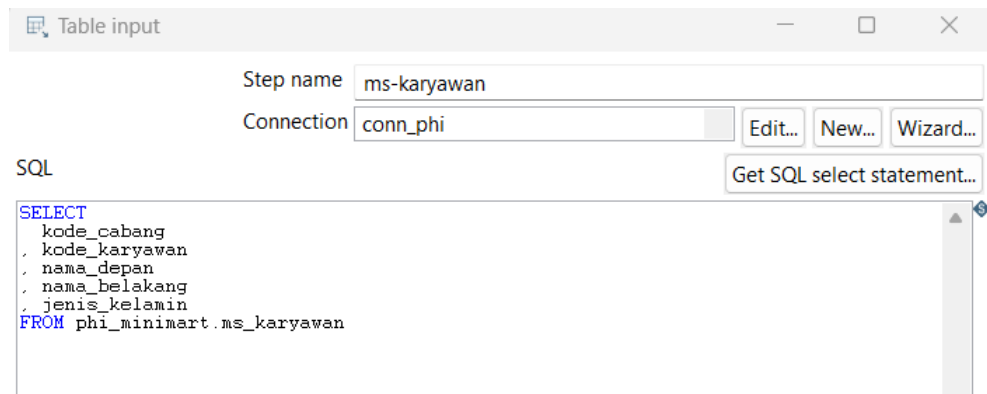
Table input

Step name ms-karyawan

Connection conn_phi

Edit... New... Wizard...

SQL

Get SQL select statement...

SELECT
  kode_cabang
, kode_karyawan
, nama_depan
, nama_belakang
, jenis_kelamin
FROM phi_minimart.ms_karyawan